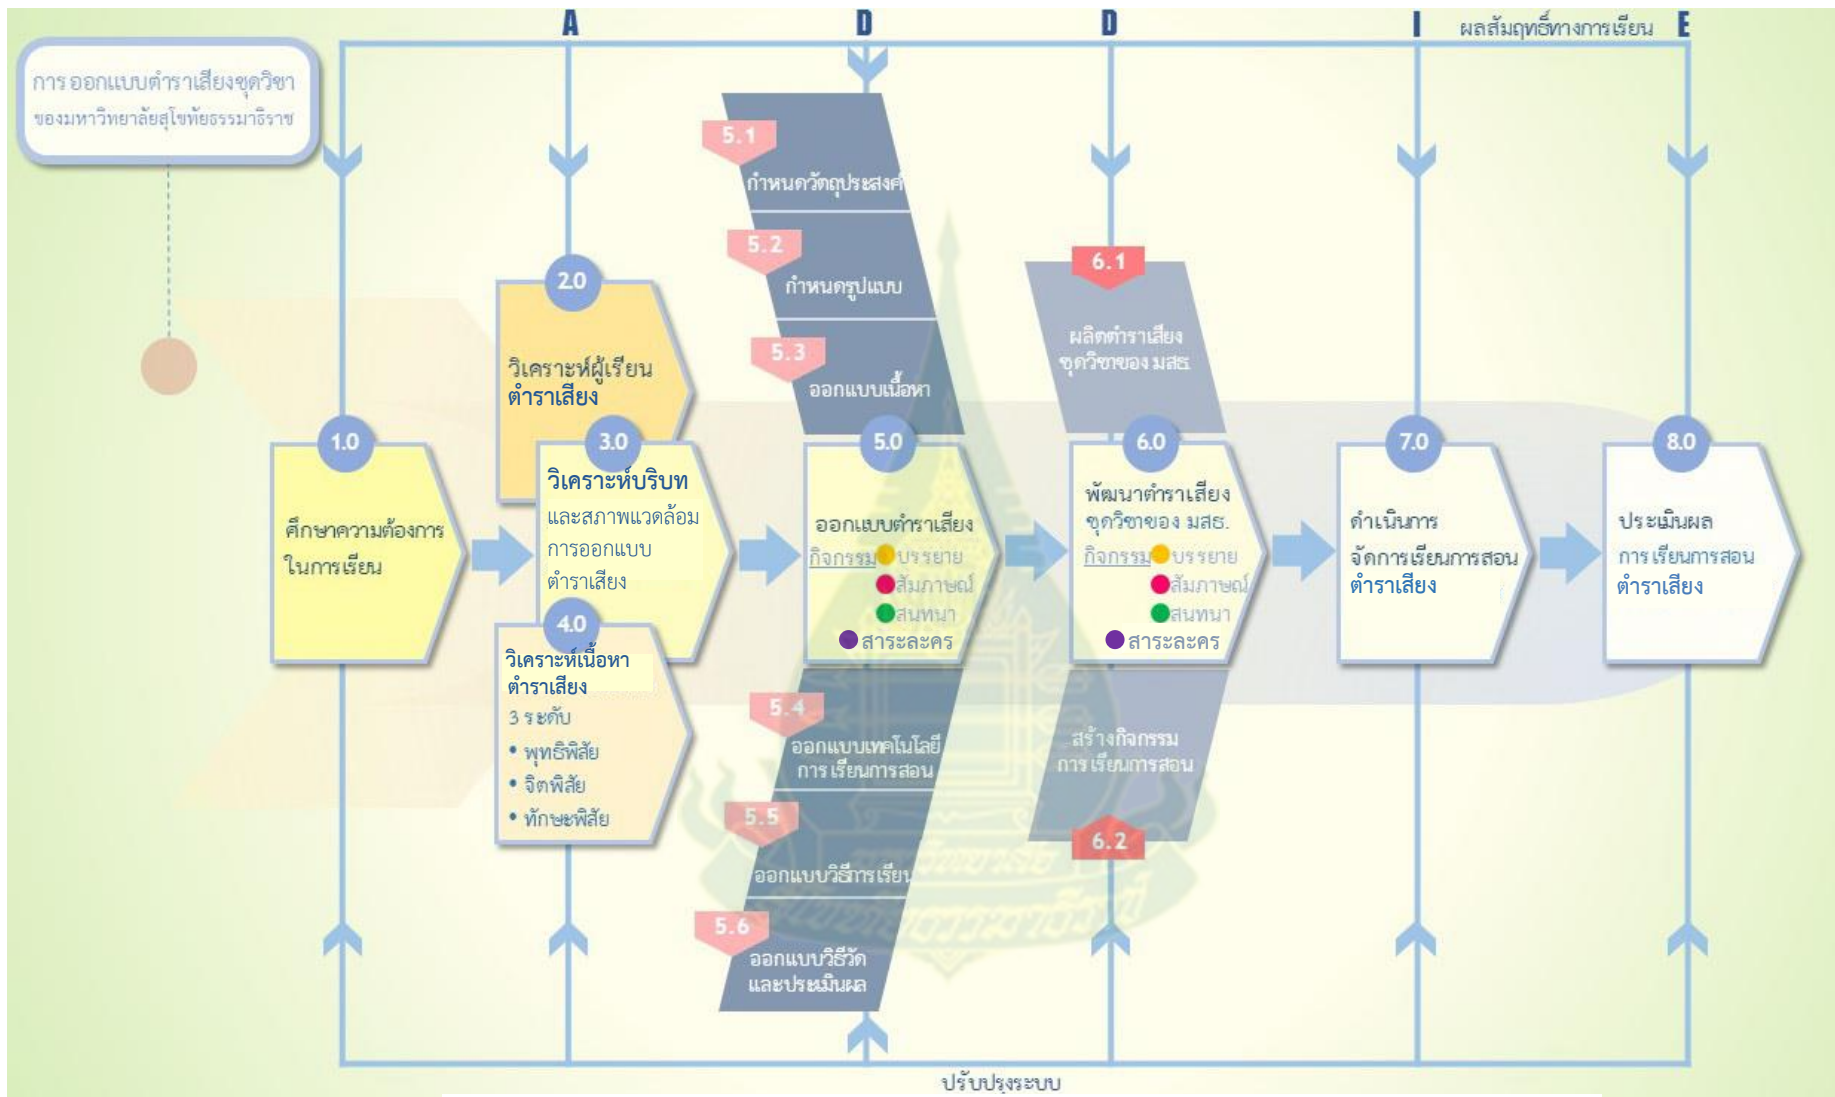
A D D I ผลสัมฤทธิ์ทางการเรียน E

การ ออกแบบตำราเสียงชุดวิชา ของมหาวิทยาลัยสุโขทัยธรรมาธิราช

5.1 กำหนดวัตถุประสงค์

5.2 กำหนดรูปแบบ

5.3 ออกแบบเนื้อหา

6.1 ผลิตตำราเสียง ชุดวิชาของ มสธ

2.0 วิเคราะห์ผู้เรียน ตำราเสียง

1.0 ศึกษาความต้องการ ในการเรียน

3.0 วิเคราะห์บริบท และสภาพแวดล้อม การออกแบบ ตำราเสียง

4.0 วิเคราะห์เนื้อหา ตำราเสียง 3 ระดับ
• พุทธิพิสัย
• จิตพิสัย
• ทักษะพิสัย

5.0 ออกแบบตำราเสียง กิจกรรม บรรยาย สัมภาษณ์ สนทนา สาระละคร

6.0 พัฒนาตำราเสียง ชุดวิชาของ มสธ. กิจกรรม บรรยาย สัมภาษณ์ สนทนา สาระละคร

7.0 ดำเนินการ จัดการเรียนการสอน ตำราเสียง

8.0 ประเมินผล การเรียนการสอน ตำราเสียง

5.4 ออกแบบเทคโนโลยี การเรียนการสอน

5.5 ออกแบบวิธีการเรียน

5.6 ออกแบบวิธีวัด และประเมินผล

สร้างกิจกรรม การเรียนการสอน

6.2

ปรับปรุงระบบ